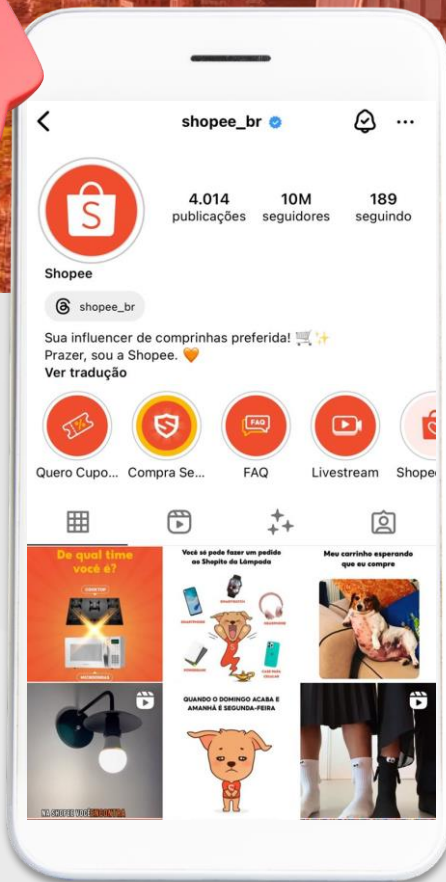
shopee_br

4.014 publicações
10M seguidores
189 seguindo

Shopee

shopee_br

Sua influencer de comprinhas preferida! 🛒✨
Prazer, sou a Shopee. 🧡
Ver tradução

Quero Cupo...
Compra Se...
FAQ
FAQ
Livestream
Shope

De qual time você é?
COOKTOP
MICROONDAS

Você só pode fazer um pedido ao Shopito da Lâmpada
SMARTWATCH
SMARTPHONE
HEADPHONE
CASE PARA CELULAR

Meu carrinho esperando que eu compre

NA SHOPEE VOCÊ ENCONTRA

QUANDO O DOMINGO ACABA E AMANHÃ É SEGUNDA-FEIRA